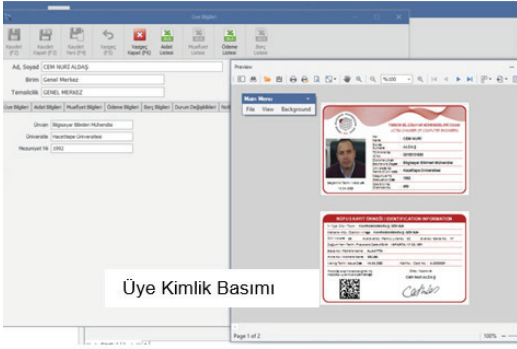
Üye Bilgileri

Kaydet (F2)
Kaydet Kapat (F3)
Kaydet Yeni (F4)
Vazgeç (F5)
Vazgeç Kapat (F6)
Aidat Listesi
Muafiyet Listesi
Ödeme Listesi
Borç Listesi

Adı, Soyadı CEM NURİ ALDAŞ
Birim Genel Merkez
Temsilcilik GENEL MERKEZ

Üye Bilgileri | Aidat Bilgileri | Muafiyet Bilgileri | Ödeme Bilgileri | Borç Bilgileri | Durum Değişiklikleri | Not

Ünvan Bilgisayar Bilimleri Mühendisi
Üniversite Hacettepe Üniversitesi
Mezuniyet Yılı 1992

Preview

Main Menu
File View Background

%100

CEM NURİ
ALDAŞ
Bilgisayar Bilimleri Mühendisi
Hacettepe Üniversitesi

BOTU/CARRY ÖRNEĞİ / IDENTIFICATION INFORMATION

Cahit

Üye Kimlik Basımı

Page 1 of 2

100%